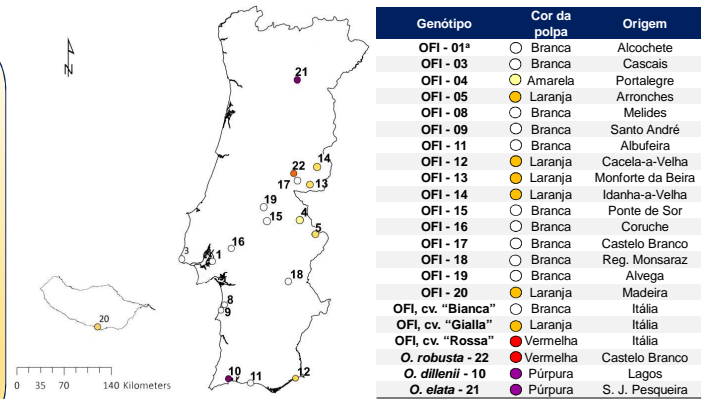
N

21

22 14
17 13
19
15 4
5
3 16
1
18
8
9
20
10 11 12

0 35 70 140 Kilometers

| Genótipo | Cor da polpa | Origem |
|---|---|---|
| OFI - 01ª | Branca | Alcochete |
| OFI - 03 | Branca | Cascais |
| OFI - 04 | Amarela | Portalegre |
| OFI - 05 | Laranja | Arronches |
| OFI - 08 | Branca | Melides |
| OFI - 09 | Branca | Santo André |
| OFI - 11 | Branca | Albufeira |
| OFI - 12 | Laranja | Cacela-a-Velha |
| OFI - 13 | Laranja | Monforte da Beira |
| OFI - 14 | Laranja | Idanha-a-Velha |
| OFI - 15 | Branca | Ponte de Sor |
| OFI - 16 | Branca | Coruche |
| OFI - 17 | Branca | Castelo Branco |
| OFI - 18 | Branca | Reg. Monsaraz |
| OFI - 19 | Branca | Alvega |
| OFI - 20 | Laranja | Madeira |
| OFI, cv. "Bianca" | Branca | Itália |
| OFI, cv. "Gialla" | Laranja | Itália |
| OFI, cv. "Rossa" | Vermelha | Itália |
| O. robusta - 22 | Vermelha | Castelo Branco |
| O. dillenii - 10 | Púrpura | Lagos |
| O. elata - 21 | Púrpura | S. J. Pesqueira |